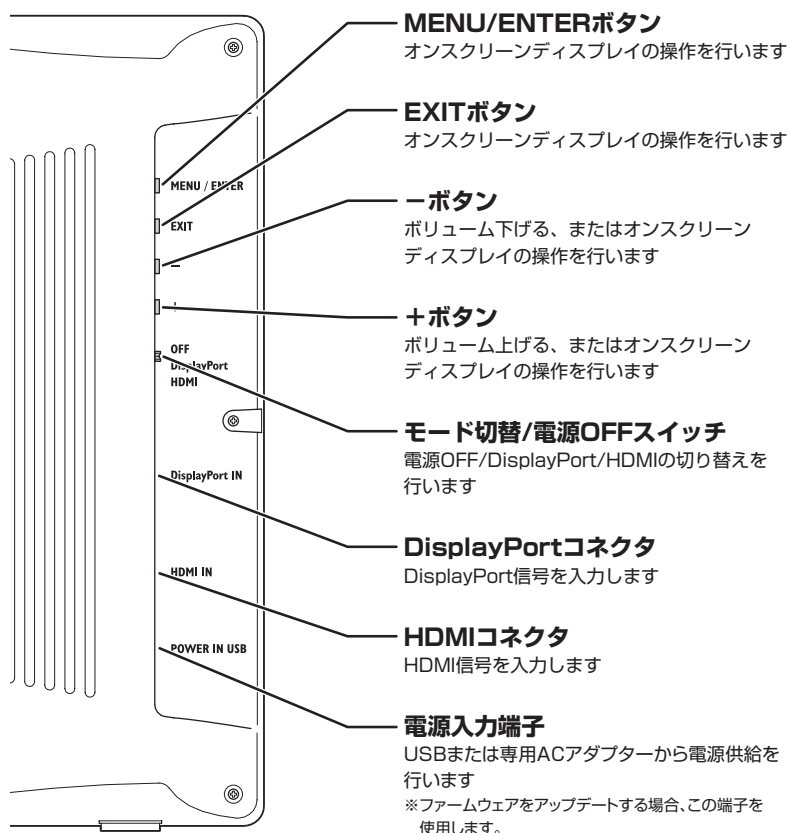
MENU / ENTER

EXIT

−

+

OFF
DisplayPort
HDMI

DisplayPort IN

HDMI IN

POWER IN USB

MENU/ENTERボタン
オンスクリーンディスプレイの操作を行います

EXITボタン
オンスクリーンディスプレイの操作を行います

−ボタン
ボリューム下げる、またはオンスクリーンディスプレイの操作を行います

+ボタン
ボリューム上げる、またはオンスクリーンディスプレイの操作を行います

モード切替/電源OFFスイッチ
電源OFF/DisplayPort/HDMIの切り替えを行います

DisplayPortコネクタ
DisplayPort信号を入力します

HDMIコネクタ
HDMI信号を入力します

電源入力端子
USBまたは専用ACアダプターから電源供給を行います
※ファームウェアをアップデートする場合、この端子を使用します。